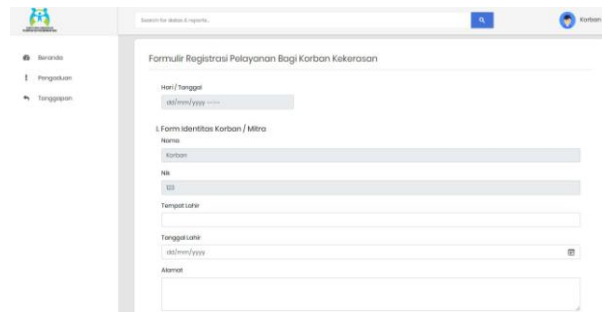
Search for data & reports...

Korban

Beranda

Pengaduan

Tanggapan

Formulir Registrasi Pelayanan Bagi Korban Kekerasan

Hari / Tanggal

dd/mm/yyyy --:--

I. Form Identitas Korban / Mitra

Nama

Korban

Nik

123

Tempat Lahir

Tanggal Lahir

dd/mm/yyyy

Alamat